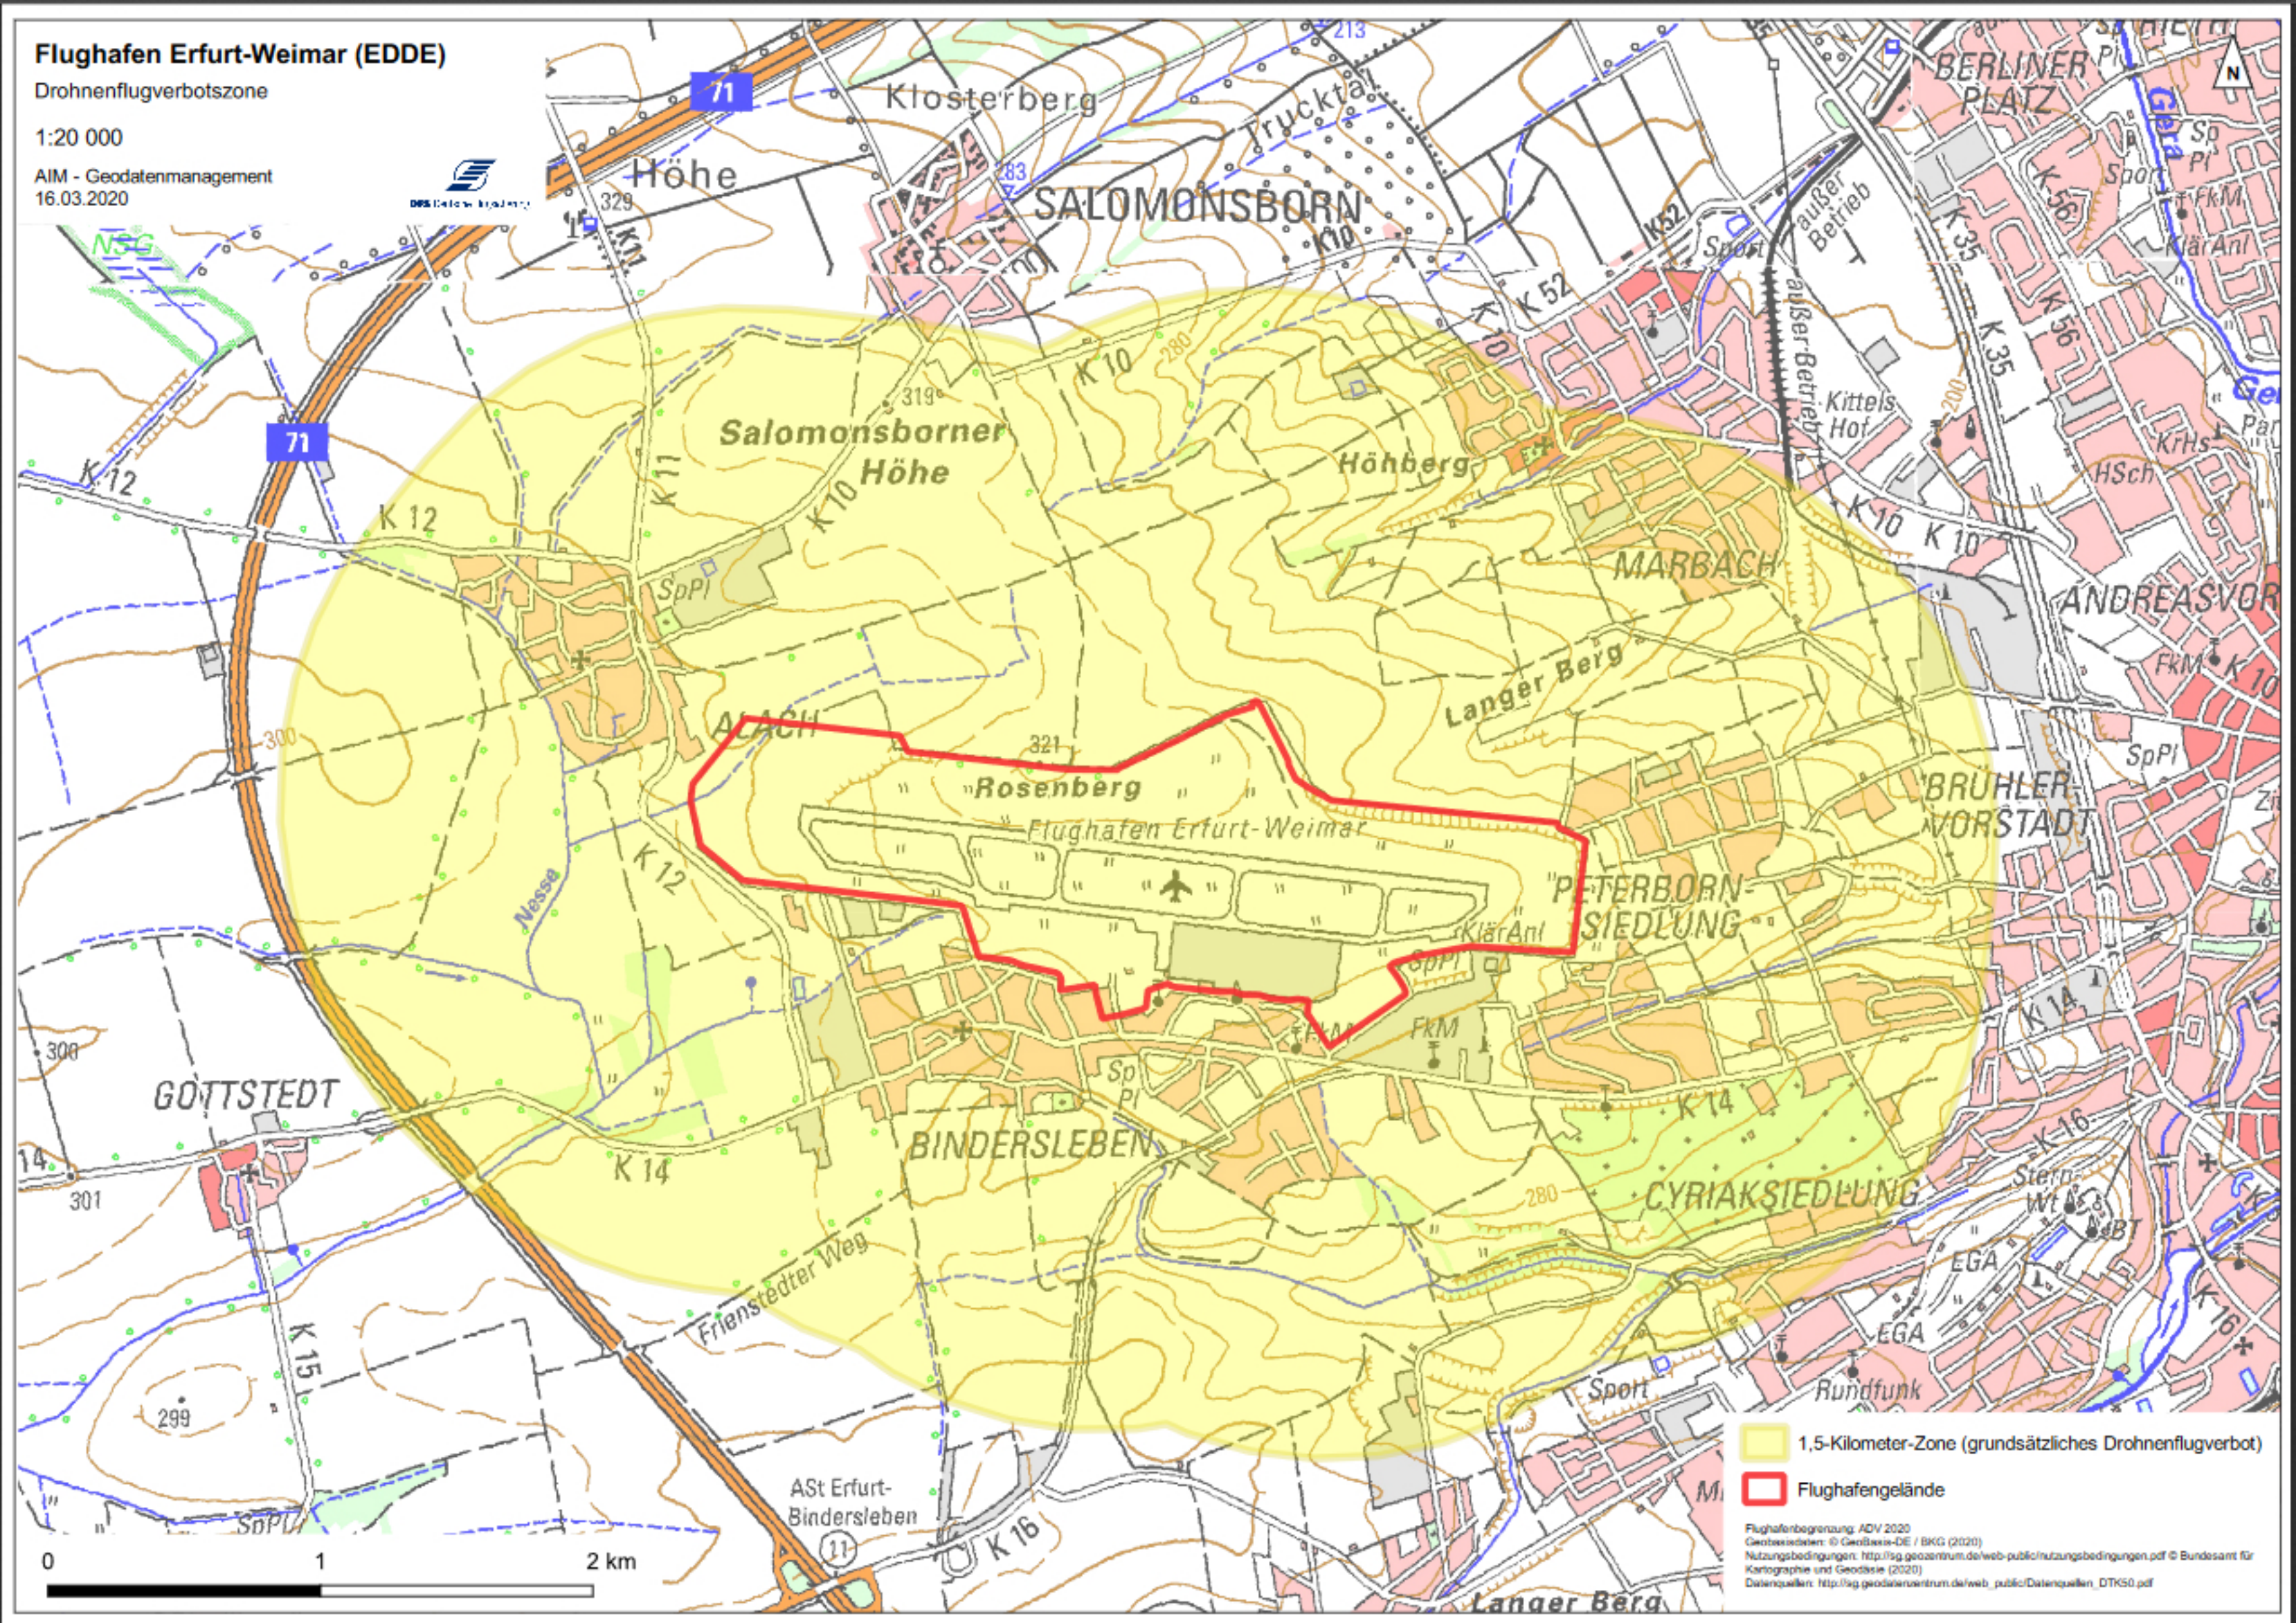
Flughafen Erfurt-Weimar (EDDE)
Drohnenflugverbotszone
1:20 000
AIM - Geodatenmanagement
16.03.2020

DFS Deutsche Flugsicherung

71
Klosterberg
Höhe
329
K11
Truckta
SALOMONSBORN
K10
K52
83
213
außer Betrieb
Sport
BERLINER PLATZ
Gera
K 56
K 35
Sp Pl
Sport
FkM
KläranI
NSG
K 52
K 10
außer Betrieb
Kittels Hof
200
KrHs
Par
HSch
Ge
71
K 12
K 12
319
Salomonsborner Höhe
K 10
K 11
K 10
280
Höhberg
MARBACH
K 10
K 10
ANDREASVOR
SpPl
FkM
K 10
Langer Berg
SpPl
300
ALACH
321
Rosenberg
Flughafen Erfurt-Weimar
BRÜHLER-VORSTADT
Zi
Nesse
K 12
PETERBORN-SIEDLUNG
KläranI
SpPl
FkM
FkM
K 14
300
GOTTSTEDT
Sp Pl
BINDERSLEBEN
K 14
14
301
K 14
K 16
280
CYRIAKSIEDLUNG
Stern-Wt
BT
EGA
Friensteдter Weg
EGA
K 16
K 15
299
Sport
Rundfunk
SpPl
ASt Erfurt-Bindersleben
11
K 16
Mi
Langer Berg

0
1
2 km

1,5-Kilometer-Zone (grundsätzliches Drohnenflugverbot)
Flughafengelände

Flughafenbegrenzung: ADV 2020
Geobasisdaten: © GeoBasis-DE / BKG (2020)
Nutzungsbedingungen: http://sg.geozentrum.de/web-public/nutzungsbedingungen.pdf © Bundesamt für Kartographie und Geodäsie (2020)
Datenquellen: http://sg.geodatenzentrum.de/web_public/Datenquellen_DTK50.pdf